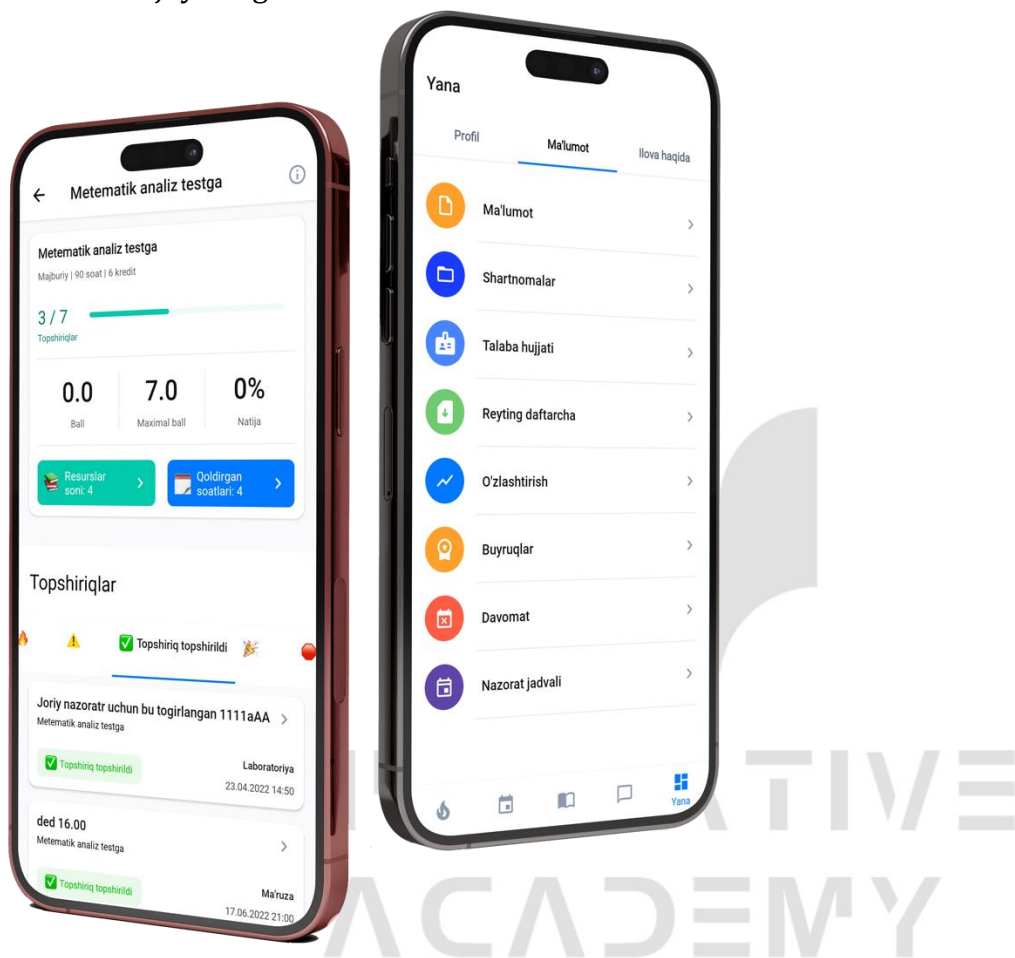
Metematik analiz testga

Metematik analiz testga
Majburiy | 90 soat | 6 kredit

3 / 7
Topshiriqlar

0.0
Ball

7.0
Maximal ball

0%
Natija

Resurslar soni: 4

Qoldirgan soatlari: 4

Topshiriqlar

Topshiriq topshirildi

Joriy nazoratr uchun bu togirlangan 1111aAA
Metematik analiz testga
Topshiriq topshirildi
Laboratoriya
23.04.2022 14:50

ded 16.00
Metematik analiz testga
Topshiriq topshirildi
Ma'ruza
17.06.2022 21:00

Yana

Profil
Ma'lumot
Ilova haqida

Ma'lumot
Shartnomalar
Talaba hujjati
Reyting daftarcha
O'zlashtirish
Buyruqlar
Davomat
Nazorat jadvali

Yana

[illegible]ATIVE
ACADEMY